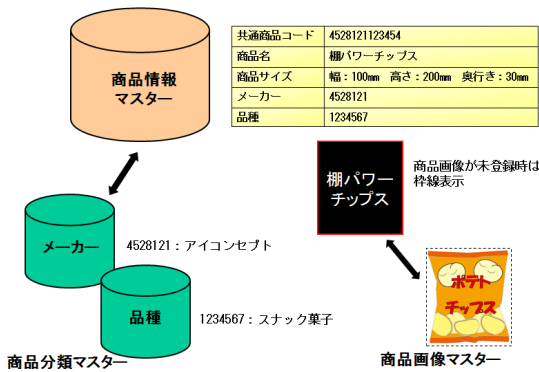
商品情報
マスター

| 共通商品コード | 4528121123454 |
|---|---|
| 商品名 | 棚パワーチップス |
| 商品サイズ | 幅：100㎜　高さ：200㎜　奥行き：30㎜ |
| メーカー | 4528121 |
| 品種 | 1234567 |

棚パワー
チップス

商品画像が未登録時は
枠線表示

メーカー

4528121：アイコンセプト

品種

1234567：スナック菓子

商品分類マスター

ポテト
チップス

商品画像マスター